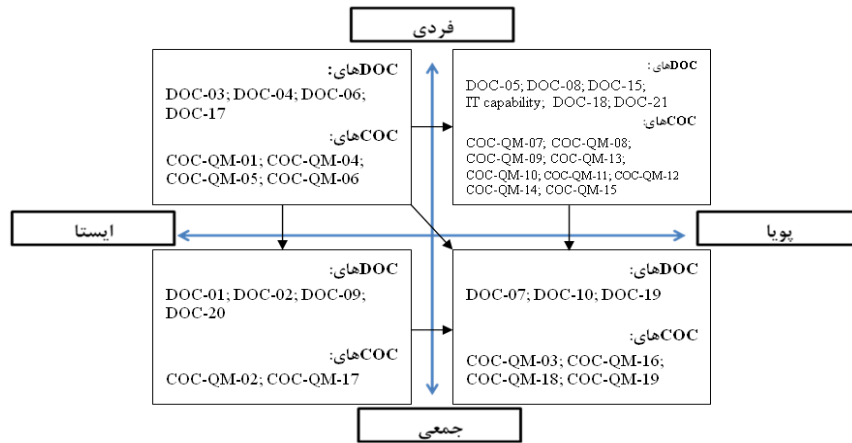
فردی

DOCهای:
DOC-03; DOC-04; DOC-06; DOC-17
COCهای:
COC-QM-01; COC-QM-04; COC-QM-05; COC-QM-06

DOCهای:
DOC-05; DOC-08; DOC-15; IT capability; DOC-18; DOC-21
COCهای:
COC-QM-07; COC-QM-08; COC-QM-09; COC-QM-13; COC-QM-10; COC-QM-11; COC-QM-12 COC-QM-14; COC-QM-15

ایستا

پویا

DOCهای:
DOC-01; DOC-02; DOC-09; DOC-20
COCهای:
COC-QM-02; COC-QM-17

DOCهای:
DOC-07; DOC-10; DOC-19
COCهای:
COC-QM-03; COC-QM-16; COC-QM-18; COC-QM-19

جمعی